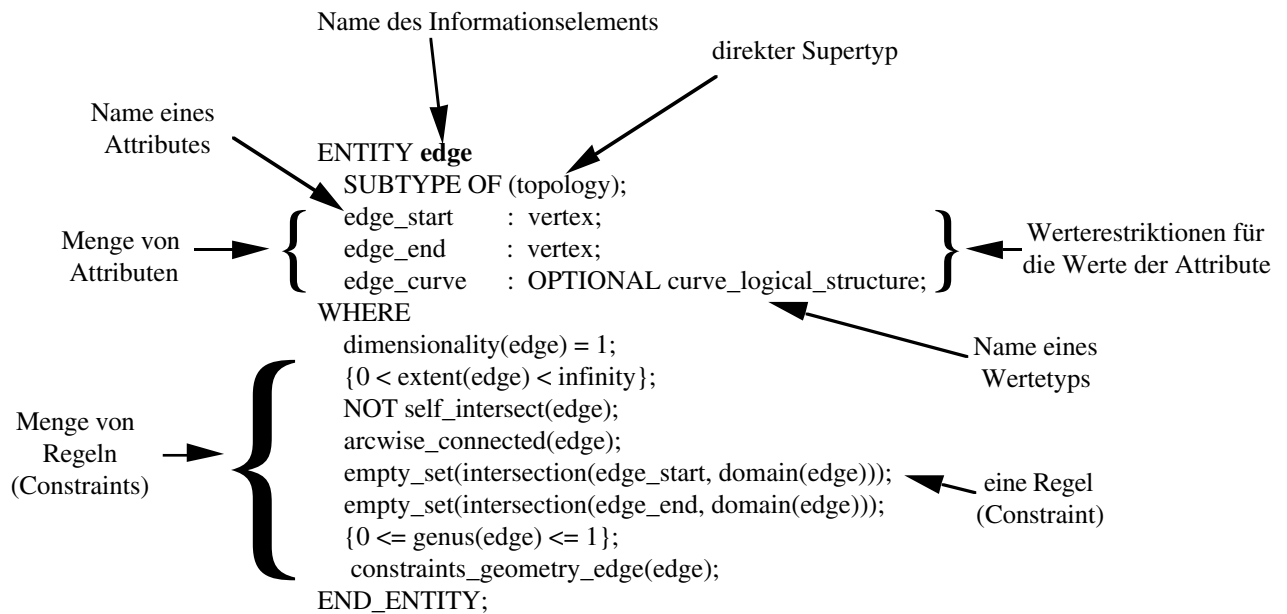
Name des Informationselements

direkter Supertyp

Name eines Attributes

ENTITY **edge**
SUBTYPE OF (topology);
edge_start : vertex;
edge_end : vertex;
edge_curve : OPTIONAL curve_logical_structure;
WHERE
dimensionality(edge) = 1;
{0 < extent(edge) < infinity};
NOT self_intersect(edge);
arcwise_connected(edge);
empty_set(intersection(edge_start, domain(edge)));
empty_set(intersection(edge_end, domain(edge)));
{0 <= genus(edge) <= 1};
constraints_geometry_edge(edge);
END_ENTITY;

Menge von Attributen

Werterestriktionen für die Werte der Attribute

Name eines Wertetyps

Menge von Regeln (Constraints)

eine Regel (Constraint)